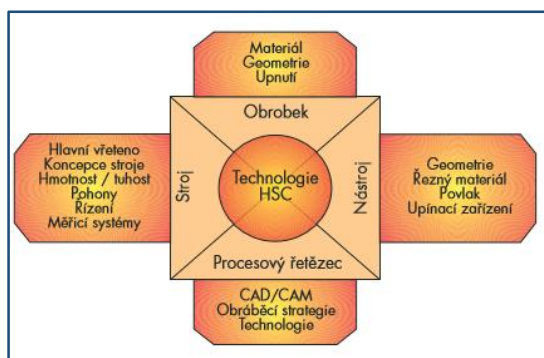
Materiál
Geometrie
Upnutí

Obrobek

Hlavní vřeteno
Koncepce stroje
Hmotnost / tuhost
Pohony
Řízení
Měřicí systémy

Stroj

Technologie
HSC

Nástroj

Geometrie
Řezný materiál
Povlak
Upínací zařízení

Procesový řetězec

CAD/CAM
Obráběcí strategie
Technologie